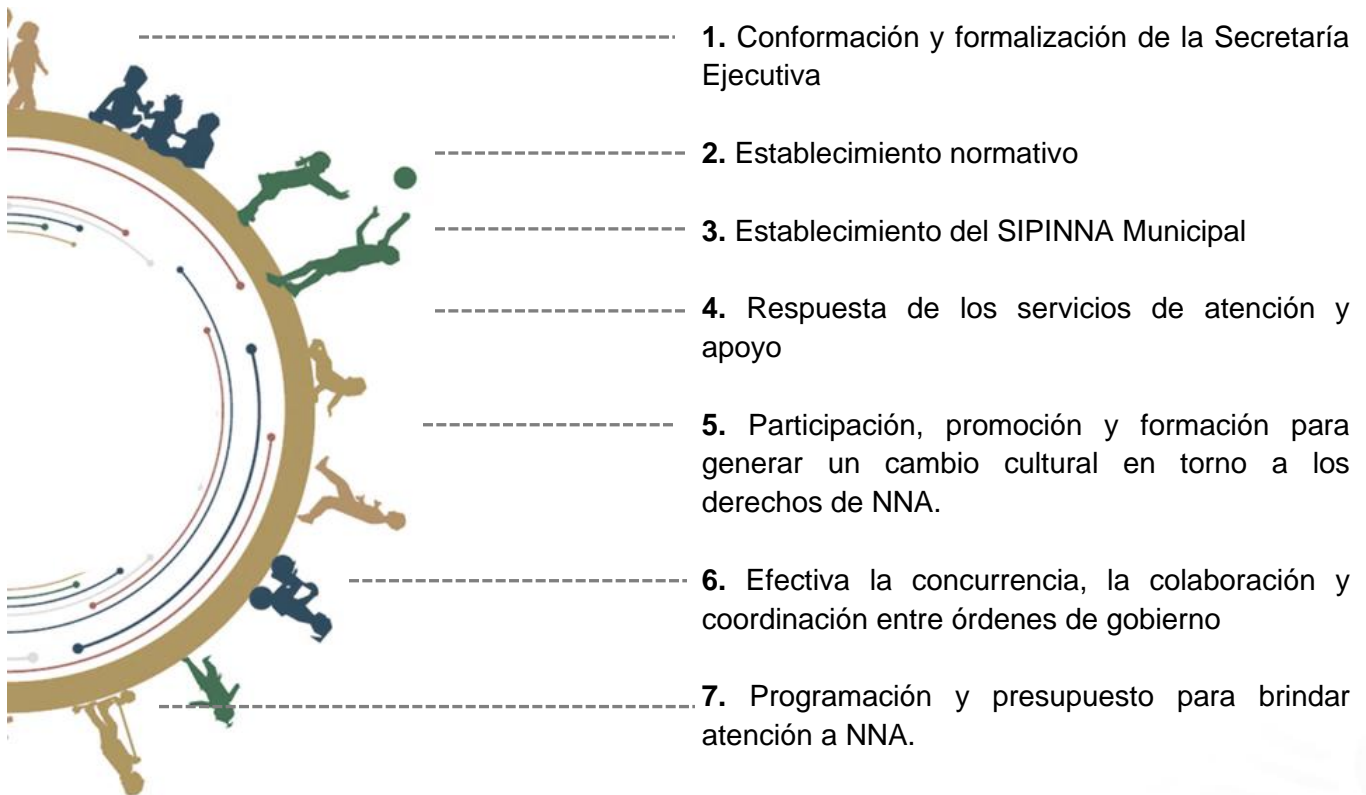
**1.** Conformación y formalización de la Secretaría Ejecutiva

**2.** Establecimiento normativo

**3.** Establecimiento del SIPINNA Municipal

**4.** Respuesta de los servicios de atención y apoyo

**5.** Participación, promoción y formación para generar un cambio cultural en torno a los derechos de NNA.

**6.** Efectiva la concurrencia, la colaboración y coordinación entre órdenes de gobierno

**7.** Programación y presupuesto para brindar atención a NNA.